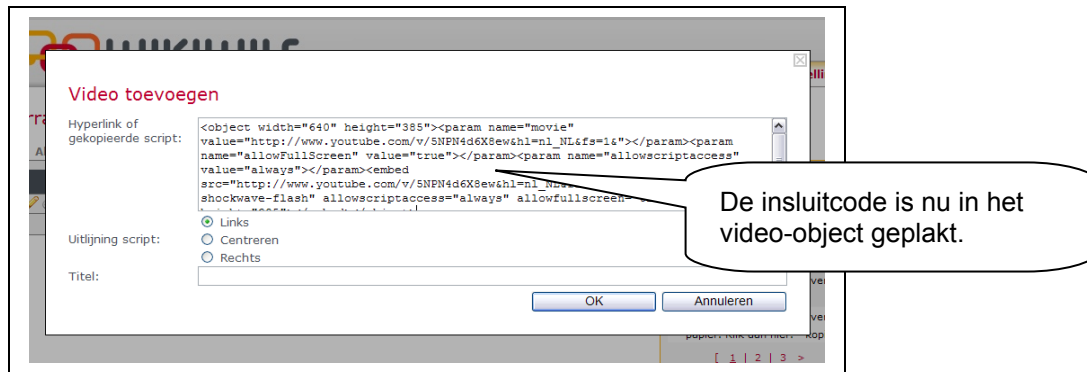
Video toevoegen

Hyperlink of gekopieerde script:

<object width="640" height="385"><param name="movie" value="http://www.youtube.com/v/5NPN4d6X8ew&hl=nl_NL&fs=1&"></param><param name="allowFullScreen" value="true"></param><param name="allowscriptaccess" value="always"></param><embed src="http://www.youtube.com/v/5NPN4d6X8ew&hl=nl_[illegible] shockwave-flash" allowscriptaccess="always" allowfullscreen=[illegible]

De insluitcode is nu in het video-object geplakt.

Uitlijning script:
Links
Centreren
Rechts

Titel:

OK
Annuleren

[ 1 | 2 | 3 >